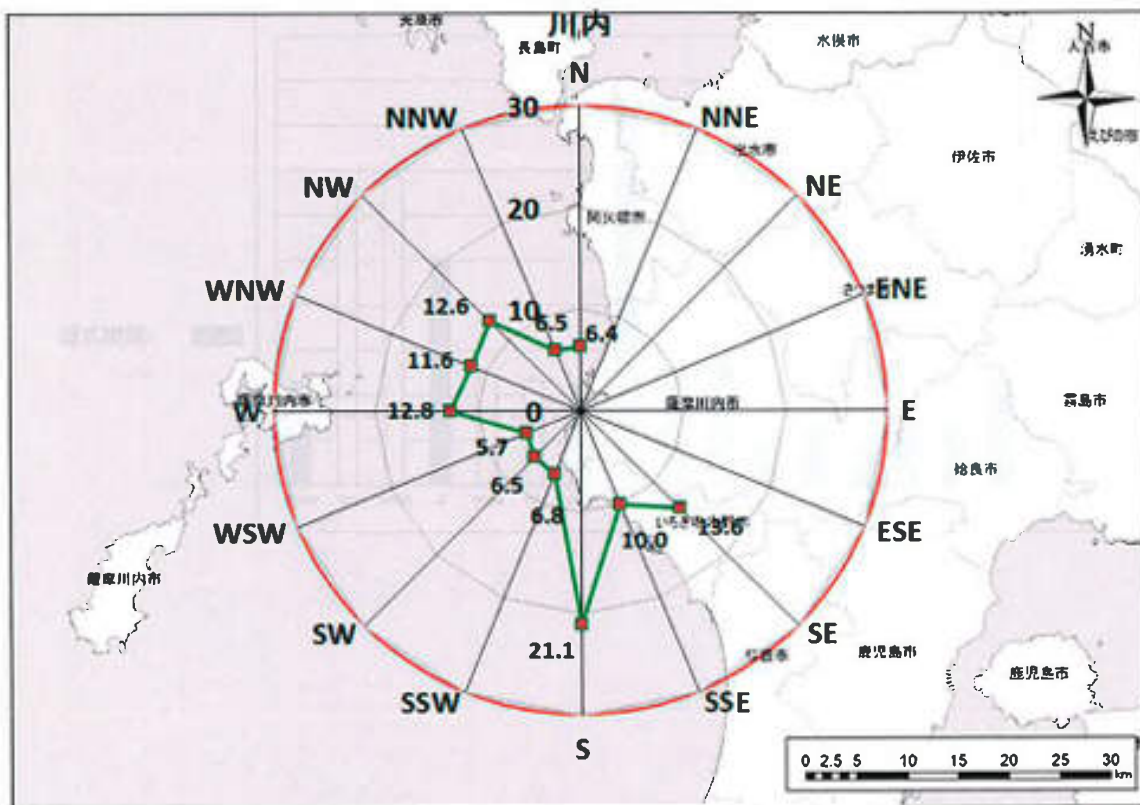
川内

長島町

N

水俣市

N

30

NNW

NNE

伊佐市

NW

NE

20

阿久根市

湧水町

WNW

ENE

12.6

10

6.5

6.4

11.6

薩摩川内市

W

12.8

0

薩摩川内市

E

霧島市

5.7

姶良市

6.5

6.8

13.6

WSW

10.0

ESE

薩摩川内市

SW

SE

21.1

鹿児島市

鹿児島市

SSW

SSE

S

0 2.5 5 10 15 20 25 30 km